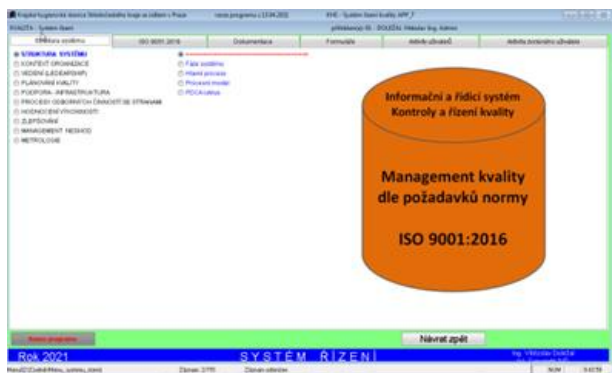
Krajská hygienická stanice Středočeského kraje se sídlem v Praze verze programu z 13.04.2021 KHS - Systém řízení kvality, MPP_7
KVALITA - Systém řízení přihlášen(a) ID: DOLEŽAL Vítězslav Ing. Admin

Struktura systému ISO 9001:2016 Dokumentace Formuláře Aktivity uživatelů Aktivity posledního uživatele

STRUKTURA SYSTÉMU
KONTEXT ORGANIZACE
VEDENÍ (LEADERSHIP)
PLÁNOVÁNÍ KVALITY
PODPORA - INFRASTRUKTURA
PROCESY ODBORNÝCH ČINNOSTÍ SE STRANAMI
HODNOCENÍ VÝKONNOSTI
ZLEPŠOVÁNÍ
MANAGEMENT NESHOD
METROLOGIE

Fáze systému
Hlavní procesy
Procesní model
PDCA cyklus

Informační a řídící systém
Kontroly a řízení kvality

Management kvality dle požadavků normy

ISO 9001:2016

Konec programu

Návrat zpět

Rok 2021 SYSTÉM ŘÍZENÍ Ing. Vítězslav Doležal

Menu02 (ControlMenu_systemu_rizeni) Záznam: 1/??? Záznam zobrazen NUM 9:43 PM